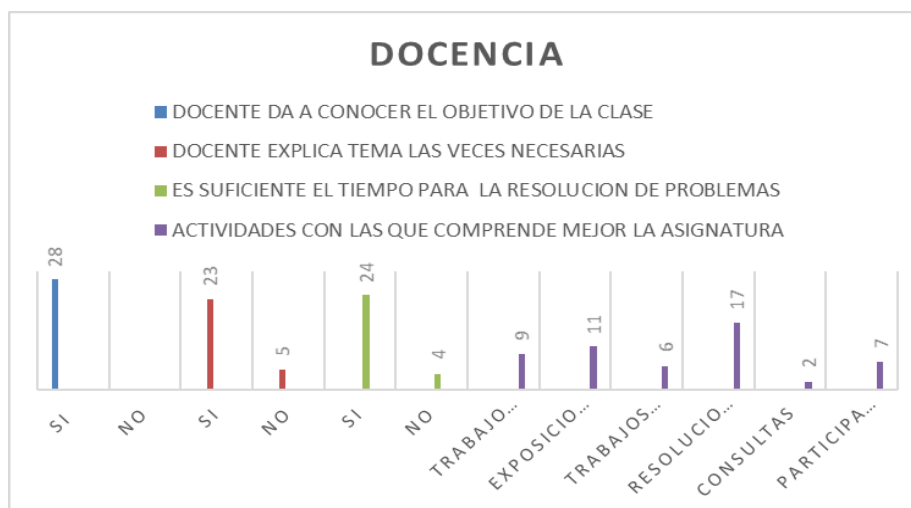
DOCENCIA

DOCENTE DA A CONOCER EL OBJETIVO DE LA CLASE
DOCENTE EXPLICA TEMA LAS VECES NECESARIAS
ES SUFICIENTE EL TIEMPO PARA LA RESOLUCION DE PROBLEMAS
ACTIVIDADES CON LAS QUE COMPRENDE MEJOR LA ASIGNATURA

28
23
5
24
4
9
11
6
17
2
7

SI
NO
SI
NO
SI
NO
TRABAJO...
EXPOSICIO...
TRABAJOS...
RESOLUCIO...
CONSULTAS
PARTICIPA...